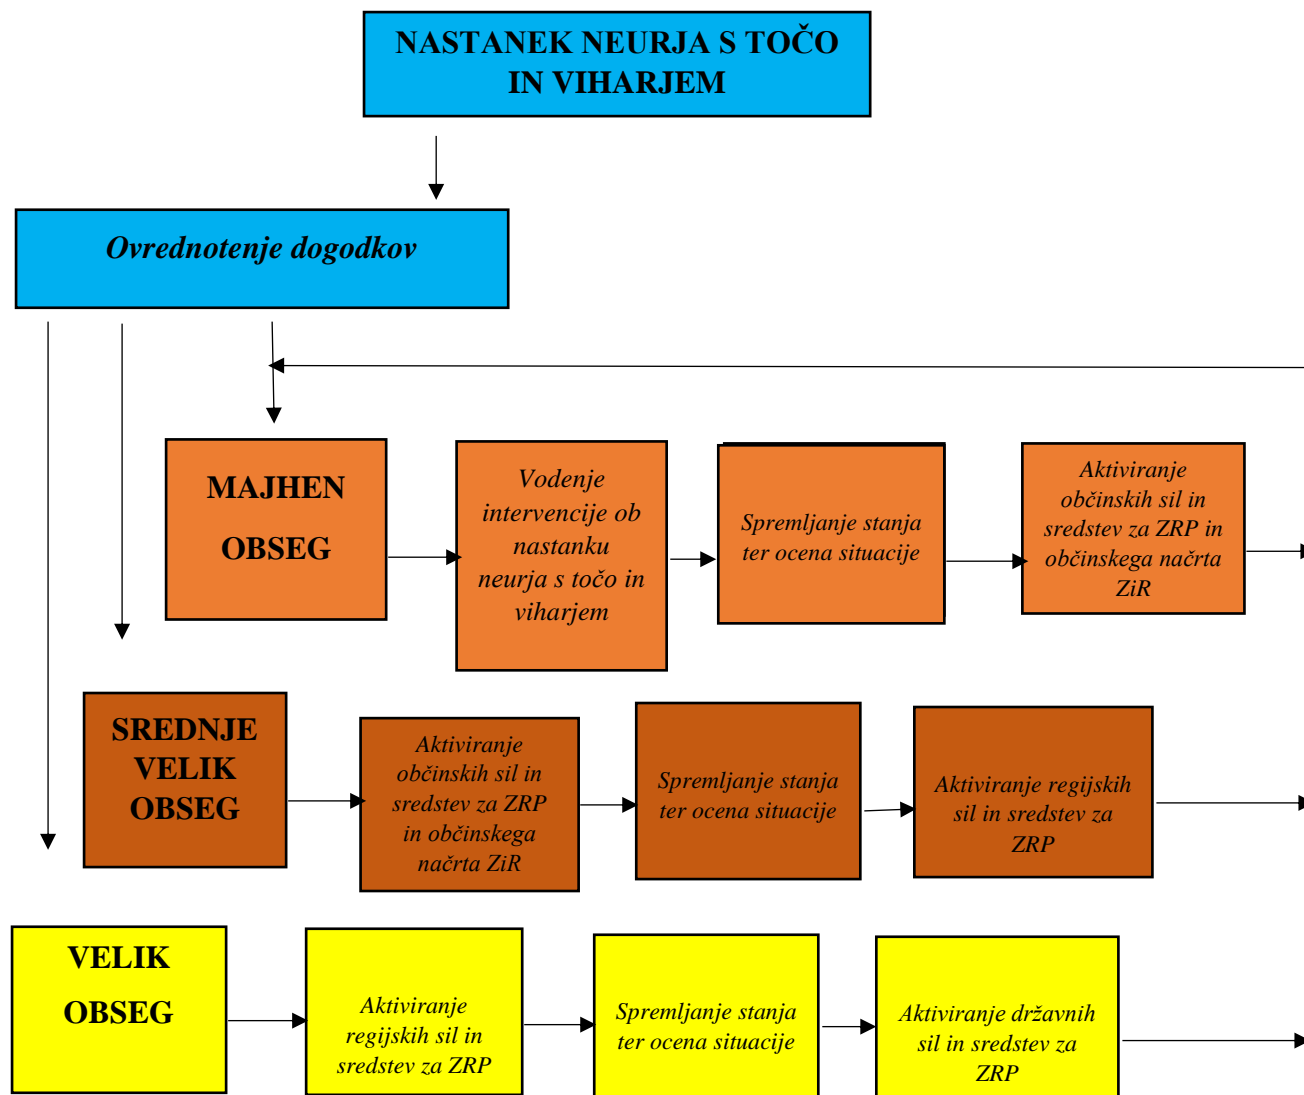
NASTANEK NEURJA S TOČO IN VIHARJEM

Ovrednotenje dogodkov

MAJHEN OBSEG

Vodenje intervencije ob nastanku neurja s točo in viharjem

Spremljanje stanja ter ocena situacije

Aktiviranje občinskih sil in sredstev za ZRP in občinskega načrta ZiR

SREDNJE VELIK OBSEG

Aktiviranje občinskih sil in sredstev za ZRP in občinskega načrta ZiR

Spremljanje stanja ter ocena situacije

Aktiviranje regijskih sil in sredstev za ZRP

VELIK OBSEG

Aktiviranje regijskih sil in sredstev za ZRP

Spremljanje stanja ter ocena situacije

Aktiviranje državnih sil in sredstev za ZRP